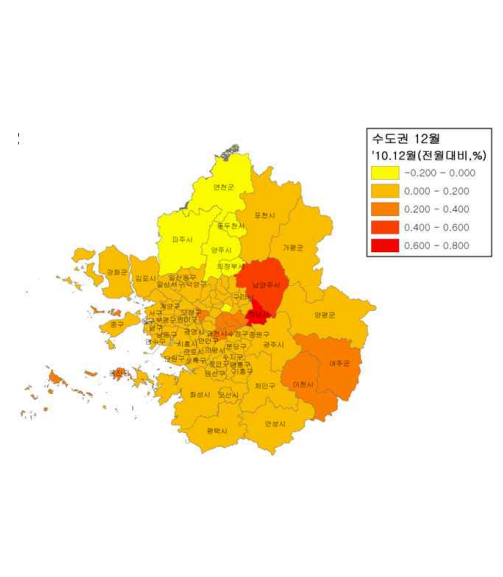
수도권 12월
'10.12월(전월대비,%)
-0.200 - 0.000
0.000 - 0.200
0.200 - 0.400
0.400 - 0.600
0.600 - 0.800

연천군
포천시
파주시
동두천시
양주시
가평군
의정부시
남양주시
강화군
김포시
일산동구
일산서구
덕양구
구리시
양평군
계양구
서구
부평구
중구
동구
남구
연수구
남동구
하남시
광주시
시흥시
안산시
군포시
의왕시
분당구
수지구
기흥구
처인구
이천시
여주군
화성시
오산시
안성시
평택시
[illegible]